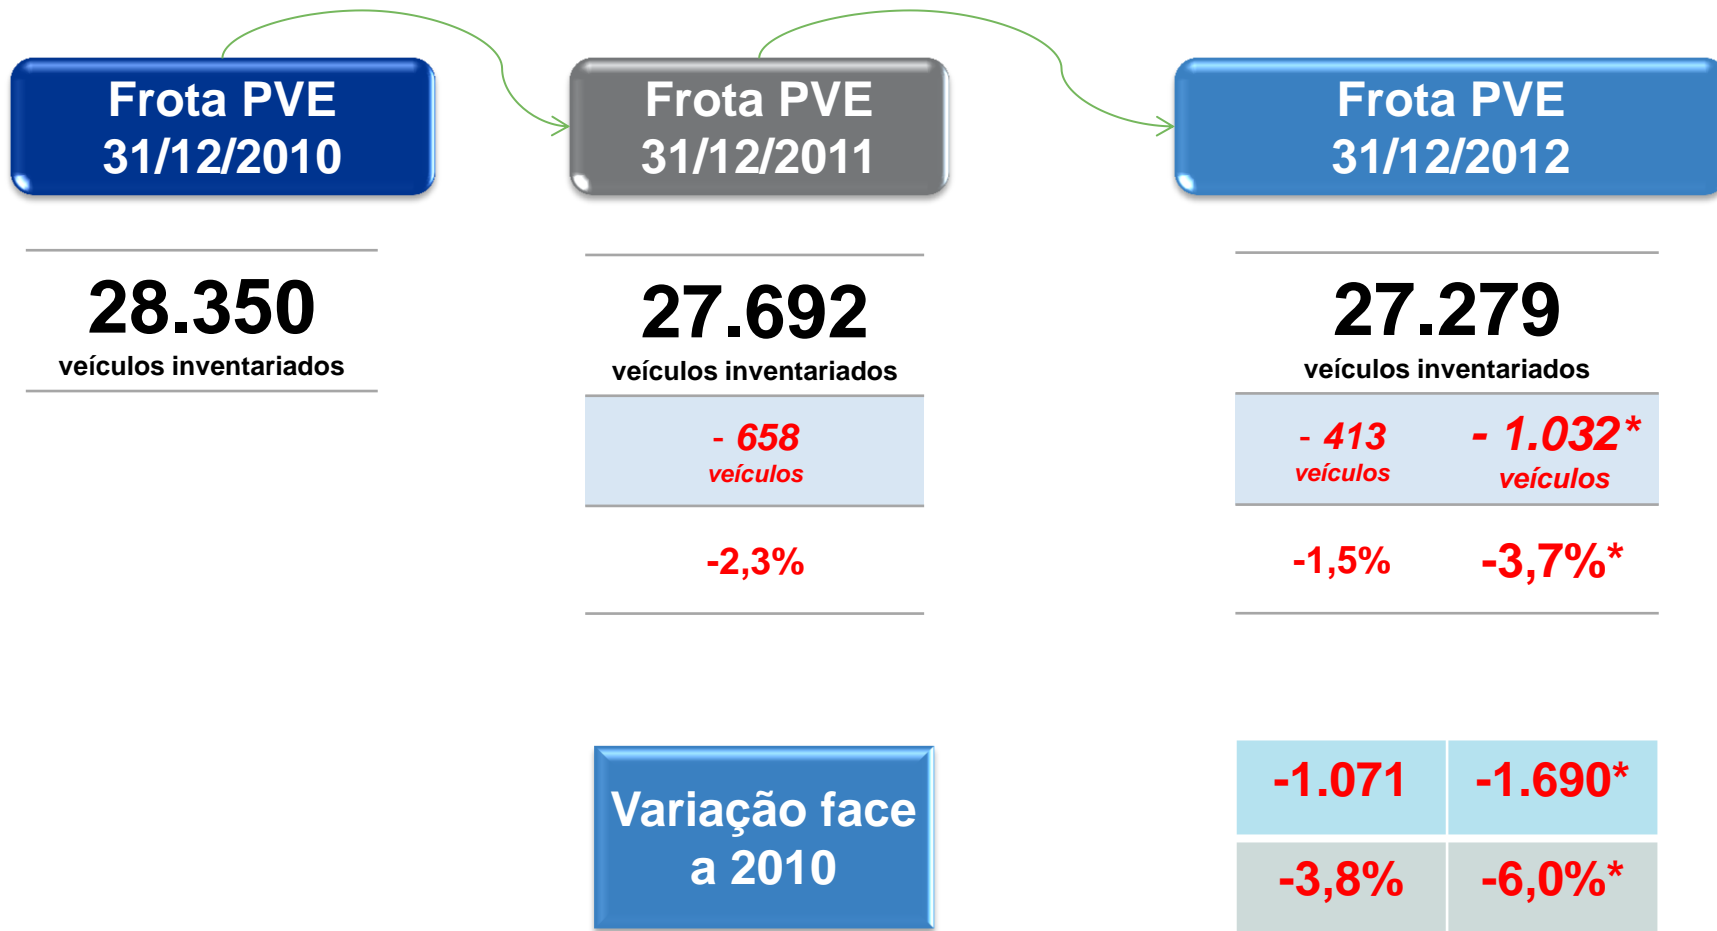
Frota PVE 31/12/2010

Frota PVE 31/12/2011

Frota PVE 31/12/2012

28.350
veículos inventariados

27.692
veículos inventariados

- 658
veículos

-2,3%

27.279
veículos inventariados

- 413
veículos

- 1.032*
veículos

-1,5%

-3,7%*

Variação face a 2010

| -1.071 | -1.690* |
|---|---|
| -3,8% | -6,0%* |